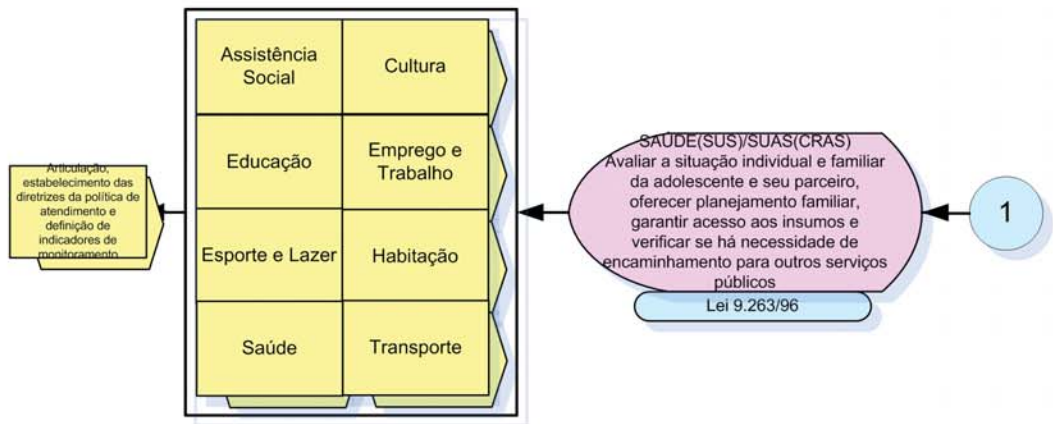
Articulação, estabelecimento das diretrizes da política de atendimento e definição de indicadores de monitoramento

Assistência Social

Cultura

Educação

Emprego e Trabalho

Esporte e Lazer

Habitação

Saúde

Transporte

SAÚDE(SUS)/SUAS(CRAS)
Avaliar a situação individual e familiar da adolescente e seu parceiro, oferecer planejamento familiar, garantir acesso aos insumos e verificar se há necessidade de encaminhamento para outros serviços públicos

Lei 9.263/96

1